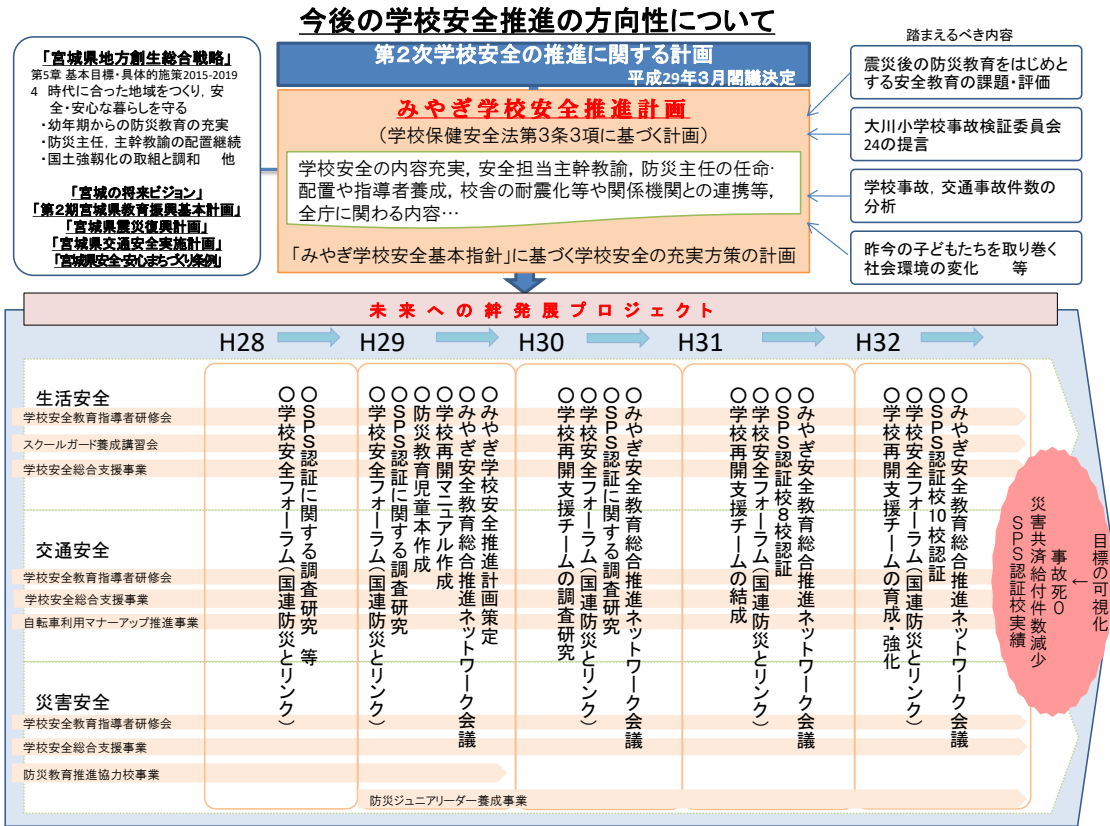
今後の学校安全推進の方向性について

「宮城県地方創生総合戦略」
第5章 基本目標・具体的施策2015-2019
4 時代に合った地域をつくり，安全・安心な暮らしを守る
・幼年期からの防災教育の充実
・防災主任，主幹教諭の配置継続
・国土強靭化の取組と調和　他

「宮城の将来ビジョン」
「第2期宮城県教育振興基本計画」
「宮城県震災復興計画」
「宮城県交通安全実施計画」
「宮城県安全・安心まちづくり条例」

第2次学校安全の推進に関する計画
平成29年3月閣議決定

みやぎ学校安全推進計画
（学校保健安全法第3条3項に基づく計画）

学校安全の内容充実，安全担当主幹教諭，防災主任の任命・配置や指導者養成，校舎の耐震化等や関係機関との連携等，全庁に関わる内容…

「みやぎ学校安全基本指針」に基づく学校安全の充実方策の計画

踏まえるべき内容
震災後の防災教育をはじめとする安全教育の課題・評価
大川小学校事故検証委員会24の提言
学校事故，交通事故件数の分析
昨今の子どもたちを取り巻く社会環境の変化　等

未来への絆発展プロジェクト

H28　H29　H30　H31　H32

生活安全
学校安全教育指導者研修会
スクールガード養成講習会
学校安全総合支援事業

交通安全
学校安全教育指導者研修会
学校安全総合支援事業
自転車利用マナーアップ推進事業

災害安全
学校安全教育指導者研修会
学校安全総合支援事業
防災教育推進協力校事業

防災ジュニアリーダー養成事業

H28
○SPS認証に関する調査研究　等
○学校安全フォーラム（国連防災とリンク）

H29
○みやぎ学校安全推進計画策定
○みやぎ安全教育総合推進ネットワーク会議
○学校再開マニュアル作成
○防災教育児童本作成
○SPS認証に関する調査研究
○学校安全フォーラム（国連防災とリンク）

H30
○みやぎ安全教育総合推進ネットワーク会議
○SPS認証に関する調査研究
○学校安全フォーラム（国連防災とリンク）
○学校再開支援チームの調査研究

H31
○みやぎ安全教育総合推進ネットワーク会議
○SPS認証校8校認証
○学校安全フォーラム（国連防災とリンク）
○学校再開支援チームの結成

H32
○みやぎ安全教育総合推進ネットワーク会議
○SPS認証校10校認証
○学校安全フォーラム（国連防災とリンク）
○学校再開支援チームの育成・強化

目標の可視化
←
事故死0
災害共済給付件数減少
SPS認証校実績